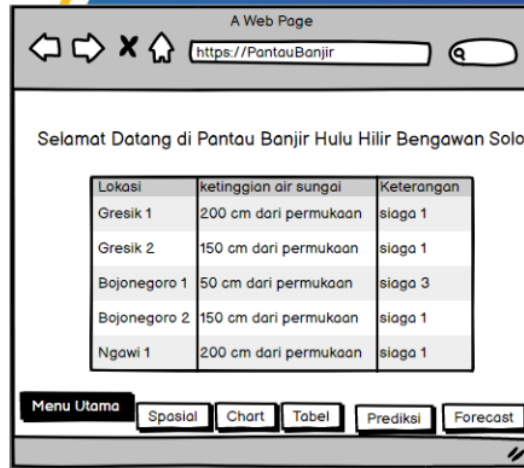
A Web Page

https://PantauBanjir

Selamat Datang di Pantau Banjir Hulu Hilir Bengawan Solo

| Lokasi | ketinggian air sungai | Keterangan |
|---|---|---|
| Gresik 1 | 200 cm dari permukaan | siaga 1 |
| Gresik 2 | 150 cm dari permukaan | siaga 1 |
| Bojonegoro 1 | 50 cm dari permukaan | siaga 3 |
| Bojonegoro 2 | 150 cm dari permukaan | siaga 1 |
| Ngawi 1 | 200 cm dari permukaan | siaga 1 |

Menu Utama | Spasial | Chart | Tabel | Prediksi | Forecast